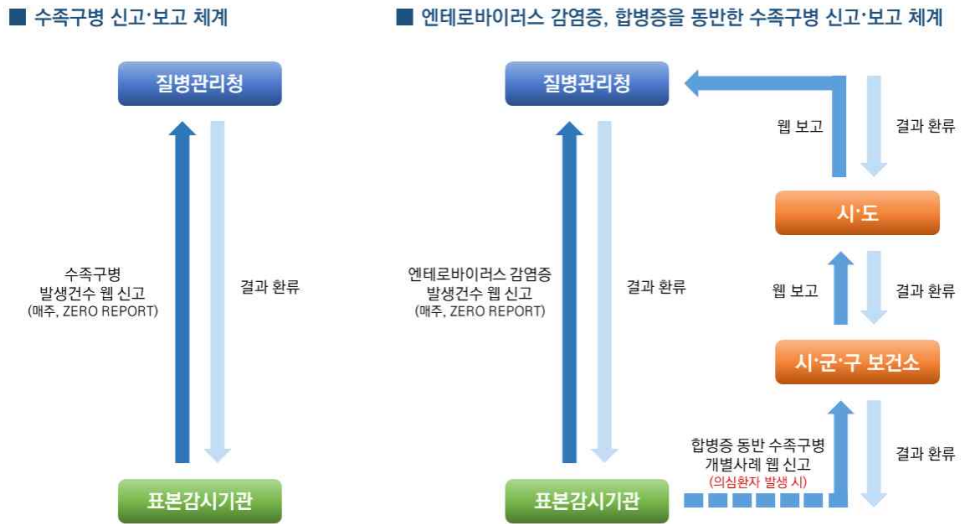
■ 수족구병 신고·보고 체계

질병관리청

수족구병
발생건수 웹 신고
(매주, ZERO REPORT)

결과 환류

표본감시기관

■ 엔테로바이러스 감염증, 합병증을 동반한 수족구병 신고·보고 체계

질병관리청

웹 보고

결과 환류

시·도

웹 보고

결과 환류

시·군·구 보건소

엔테로바이러스 감염증
발생건수 웹 신고
(매주, ZERO REPORT)

결과 환류

합병증 동반 수족구병
개별사례 웹 신고
(의심환자 발생 시)

결과 환류

표본감시기관